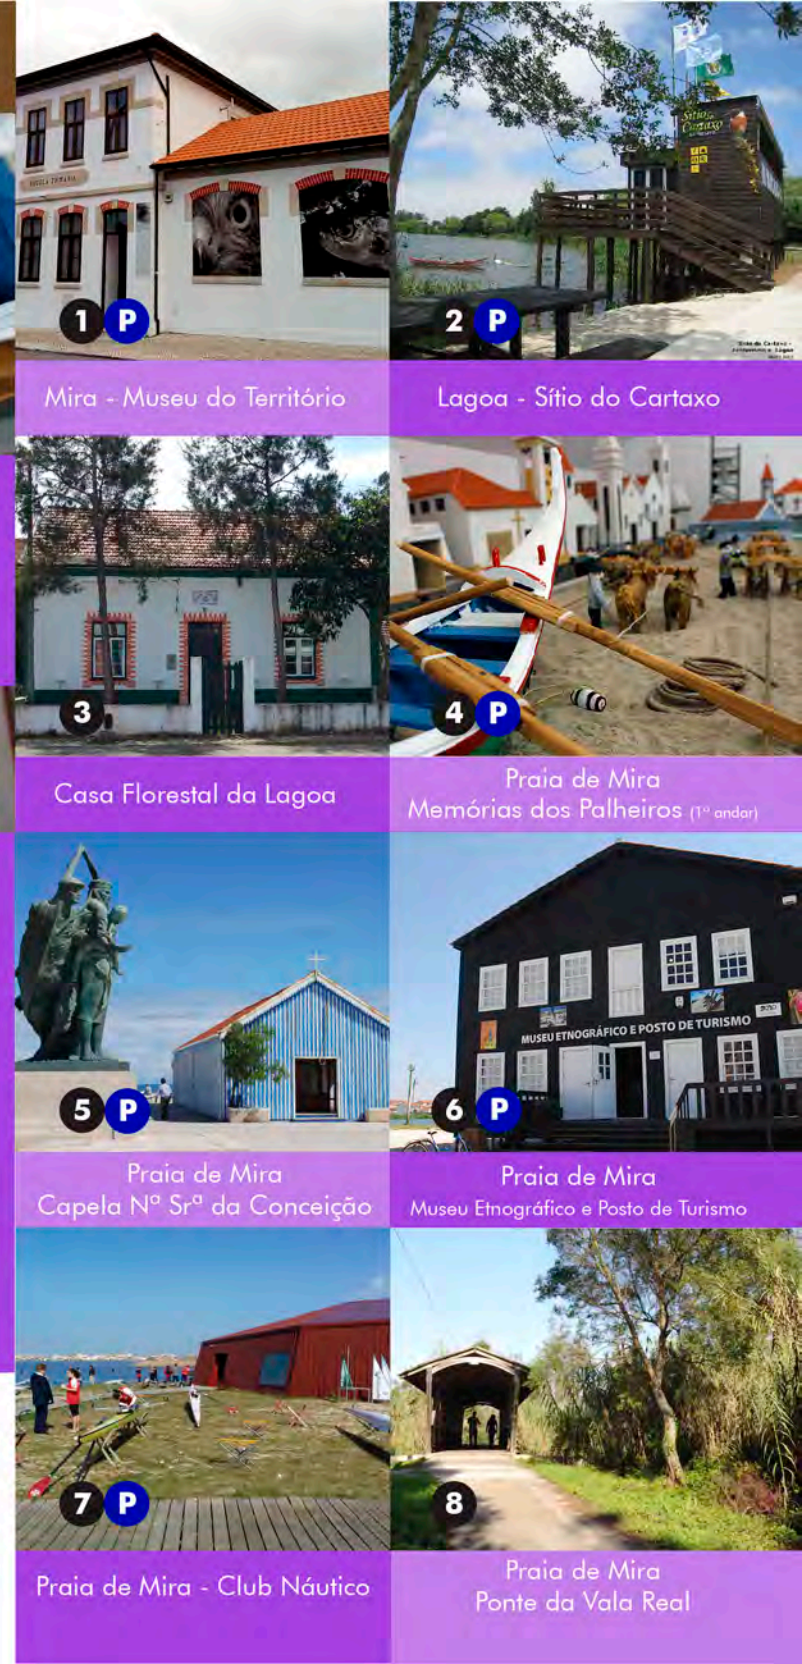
ESCOLA PRIMARIA

1 P

Mira - Museu do Território

Sítio do Cartaxo

2 P

Lagoa - Sítio do Cartaxo

3

Casa Florestal da Lagoa

4 P

Praia de Mira
Memórias dos Palheiros (1º andar)

5 P

Praia de Mira
Capela Nª Srª da Conceição

MUSEU ETNOGRÁFICO E POSTO DE TURISMO

6 P

Praia de Mira
Museu Etnográfico e Posto de Turismo

7 P

Praia de Mira - Club Náutico

8

Praia de Mira
Ponte da Vala Real